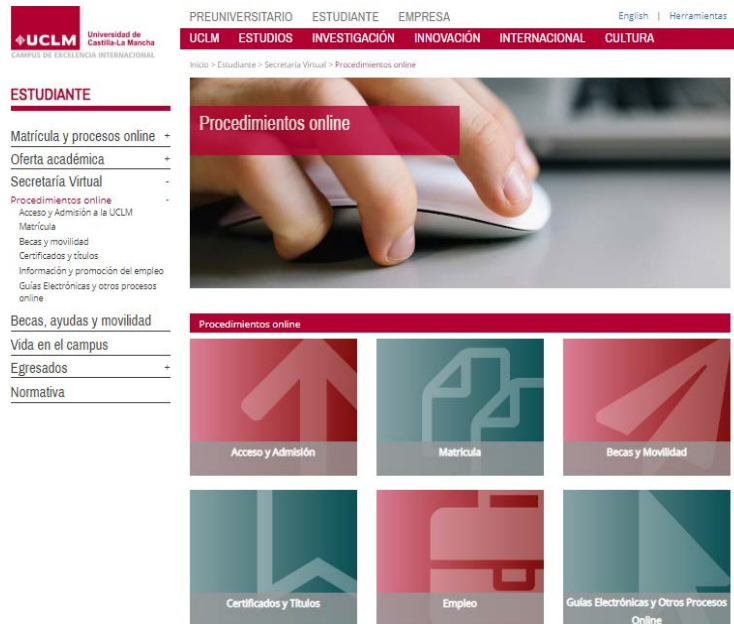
UCLM Universidad de Castilla-La Mancha
CAMPUS DE EXCELENCIA INTERNACIONAL

PREUNIVERSITARIO ESTUDIANTE EMPRESA

English | Herramientas

UCLM ESTUDIOS INVESTIGACIÓN INNOVACIÓN INTERNACIONAL CULTURA

Inicio > Estudiante > Secretaría Virtual > Procedimientos online

ESTUDIANTE

Matrícula y procesos online +
Oferta académica +
Secretaría Virtual -
Procedimientos online -
Acceso y Admisión a la UCLM
Matrícula
Becas y movilidad
Certificados y títulos
Información y promoción del empleo
Guías Electrónicas y otros procesos online
Becas, ayudas y movilidad
Vida en el campus
Egresados +
Normativa

Procedimientos online

Procedimientos online

Acceso y Admisión

Matrícula

Becas y Movilidad

Certificados y Títulos

Empleo

Guías Electrónicas y Otros Procesos Online